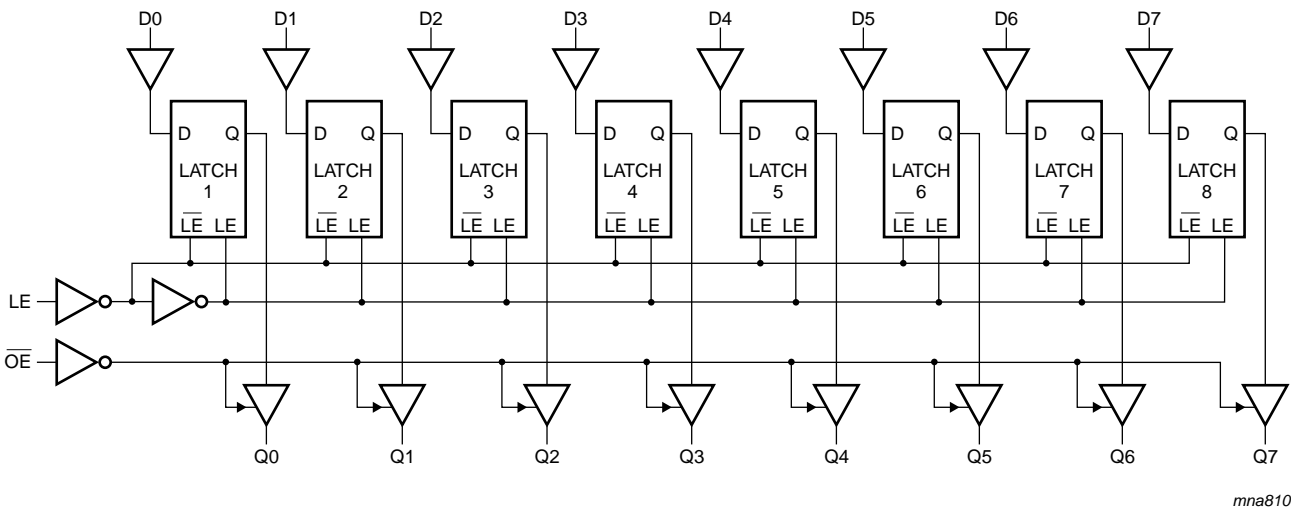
D0
D1
D2
D3
D4
D5
D6
D7

D Q
LATCH 1
$\overline{LE}$ LE

D Q
LATCH 2
$\overline{LE}$ LE

D Q
LATCH 3
$\overline{LE}$ LE

D Q
LATCH 4
$\overline{LE}$ LE

D Q
LATCH 5
$\overline{LE}$ LE

D Q
LATCH 6
$\overline{LE}$ LE

D Q
LATCH 7
$\overline{LE}$ LE

D Q
LATCH 8
$\overline{LE}$ LE

LE
$\overline{OE}$

Q0
Q1
Q2
Q3
Q4
Q5
Q6
Q7

mna810